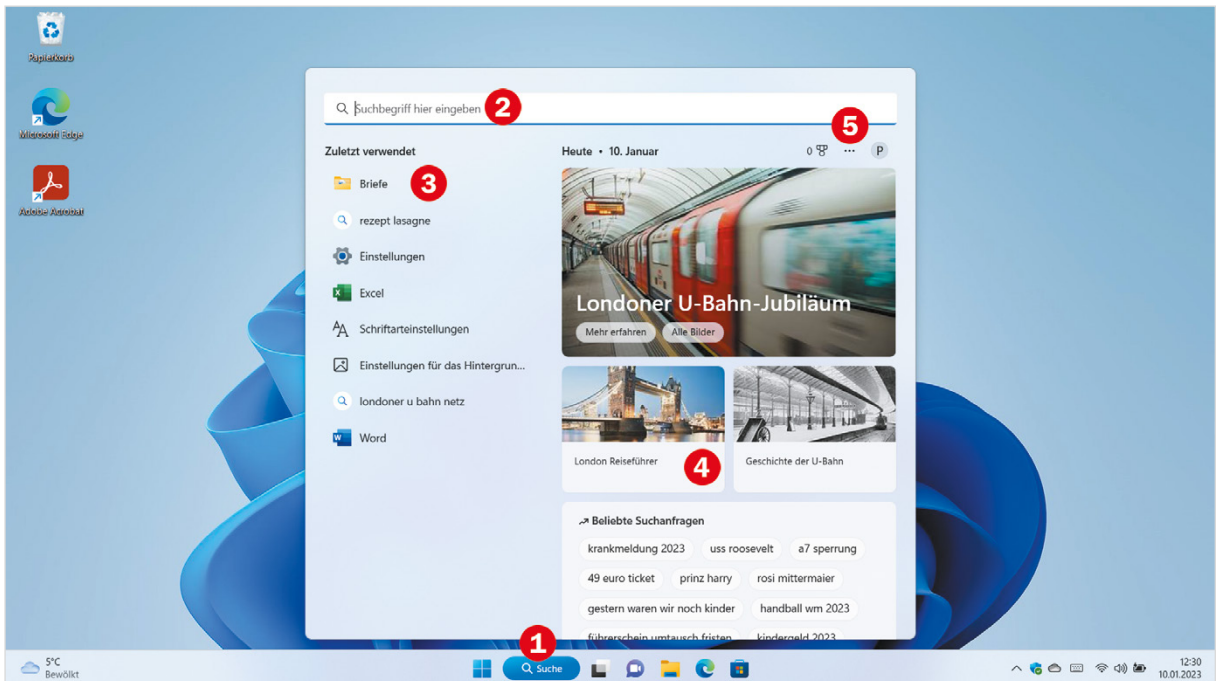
Papierkorb

Microsoft Edge

Adobe Acrobat

Suchbegriff hier eingeben 2

Zuletzt verwendet

Briefe 3

rezept lasagne

Einstellungen

Excel

Schriftarteinstellungen

Einstellungen für das Hintergrun...

londoner u bahn netz

Word

Heute • 10. Januar

0 5 ··· P

Londoner U-Bahn-Jubiläum

Mehr erfahren Alle Bilder

London Reiseführer 4

Geschichte der U-Bahn

Beliebte Suchanfragen

krankmeldung 2023 uss roosevelt a7 sperrung

49 euro ticket prinz harry rosi mittermaier

gestern waren wir noch kinder handball wm 2023

führerschein umtausch fristen kindergeld 2023

5°C Bewölkt

1 Suche

12:30 10.01.2023